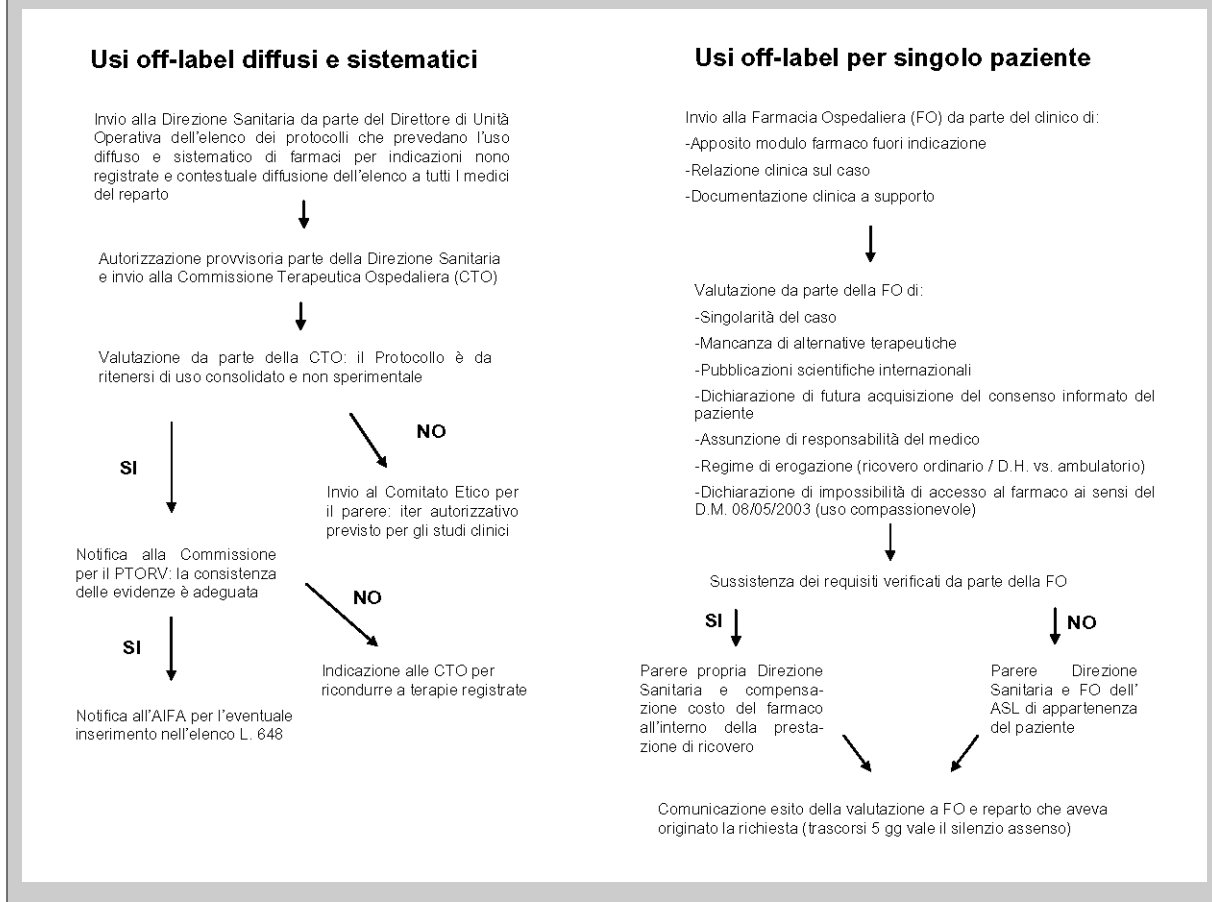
Usi off-label diffusi e sistematici

Invio alla Direzione Sanitaria da parte del Direttore di Unità Operativa dell'elenco dei protocolli che prevedano l'uso diffuso e sistematico di farmaci per indicazioni nono registrate e contestuale diffusione dell'elenco a tutti I medici del reparto

Autorizzazione provvisoria parte della Direzione Sanitaria e invio alla Commissione Terapeutica Ospedaliera (CTO)

Valutazione da parte della CTO: il Protocollo è da ritenersi di uso consolidato e non sperimentale

SI

NO

Invio al Comitato Etico per il parere: iter autorizzativo previsto per gli studi clinici

Notifica alla Commissione per il PTORV: la consistenza delle evidenze è adeguata

SI

NO

Indicazione alle CTO per ricondurre a terapie registrate

Notifica all'AIFA per l'eventuale inserimento nell'elenco L. 648

Usi off-label per singolo paziente

Invio alla Farmacia Ospedaliera (FO) da parte del clinico di:

-Apposito modulo farmaco fuori indicazione

-Relazione clinica sul caso

-Documentazione clinica a supporto

Valutazione da parte della FO di:

-Singolarità del caso

-Mancanza di alternative terapeutiche

-Pubblicazioni scientifiche internazionali

-Dichiarazione di futura acquisizione del consenso informato del paziente

-Assunzione di responsabilità del medico

-Regime di erogazione (ricovero ordinario / D.H. vs. ambulatorio)

-Dichiarazione di impossibilità di accesso al farmaco ai sensi del D.M. 08/05/2003 (uso compassionevole)

Sussistenza dei requisiti verificati da parte della FO

SI

NO

Parere propria Direzione Sanitaria e compensazione costo del farmaco all'interno della prestazione di ricovero

Parere Direzione Sanitaria e FO dell' ASL di appartenenza del paziente

Comunicazione esito della valutazione a FO e reparto che aveva originato la richiesta (trascorsi 5 gg vale il silenzio assenso)